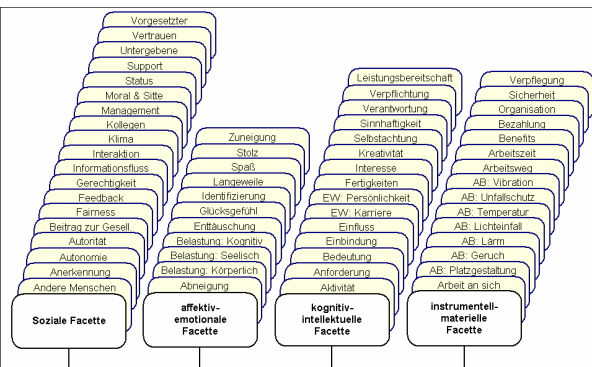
Vorgesetzter
Vertrauen
Untergebene
Support
Status
Moral & Sitte
Management
Kollegen
Klima
Interaktion
Informationsfluss
Gerechtigkeit
Feedback
Fairness
Beitrag zur Gesell
Autorität
Autonomie
Anerkennung
Andere Menschen
Soziale Facette

Zuneigung
Stolz
Spaß
Langeweile
Identifizierung
Glücksgefühl
Enttäuschung
Belastung: Kognitiv
Belastung: Seelisch
Belastung: Körperlich
Abneigung
affektiv-emotionale Facette

Leistungsbereitschaft
Verpflichtung
Verantwortung
Sinnhaftigkeit
Selbstachtung
Kreativität
Interesse
Fertigkeiten
EW: Persönlichkeit
EW: Karriere
Einfluss
Einbindung
Bedeutung
Anforderung
Aktivität
kognitiv-intellektuelle Facette

Verpflegung
Sicherheit
Organisation
Bezahlung
Benefits
Arbeitszeit
Arbeitsweg
AB: Vibration
AB: Unfallschutz
AB: Temperatur
AB: Lichteinfall
AB: Lärm
AB: Geruch
AB: Platzgestaltung
Arbeit an sich
instrumentell-materielle Facette